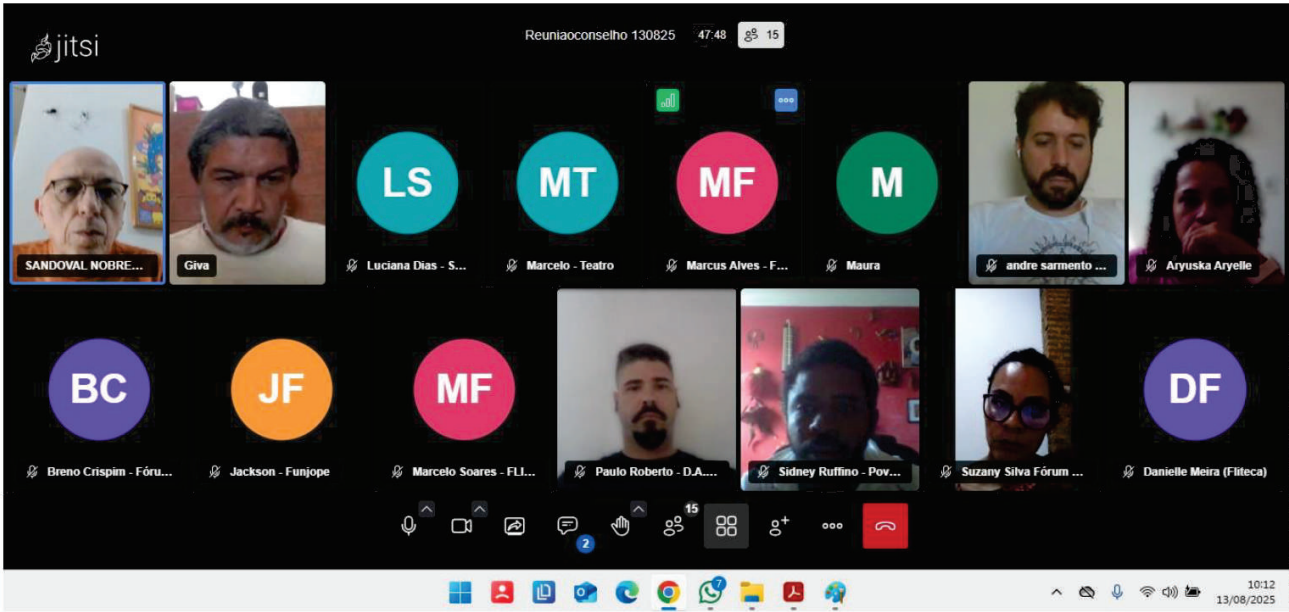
jitsi

Reuniaoconselho 130825 47:48 15

SANDOVAL NOBRE...

Giva

LS
Luciana Dias - S...

MT
Marcelo - Teatro

MF
Marcus Alves - F...

M
Maura

andre sarmento ...

Aryuska Aryelle

BC
Breno Crispim - Fóru...

JF
Jackson - Funjope

MF
Marcelo Soares - FLI...

Paulo Roberto - D.A....

Sidney Ruffino - Pov...

Suzany Silva Fórum ...

DF
Danielle Meira (Fliteca)

2 15

7

10:12
13/08/2025